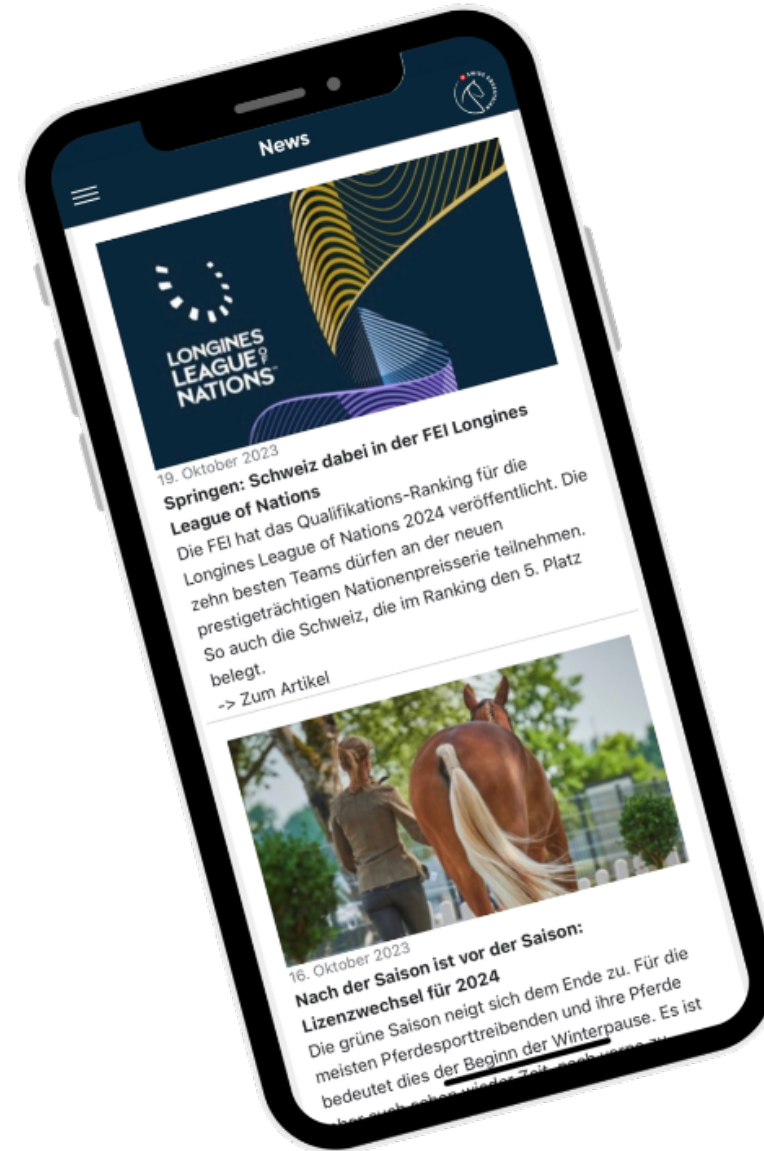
News

LONGINES LEAGUE OF NATIONS

19. Oktober 2023

**Springen: Schweiz dabei in der FEI Longines League of Nations**

Die FEI hat das Qualifikations-Ranking für die Longines League of Nations 2024 veröffentlicht. Die zehn besten Teams dürfen an der neuen prestigeträchtigen Nationenpreisserie teilnehmen. So auch die Schweiz, die im Ranking den 5. Platz belegt.

-> Zum Artikel

16. Oktober 2023

**Nach der Saison ist vor der Saison: Lizenzwechsel für 2024**

Die grüne Saison neigt sich dem Ende zu. Für die meisten Pferdesporttreibenden und ihre Pferde bedeutet dies der Beginn der Winterpause. Es ist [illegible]